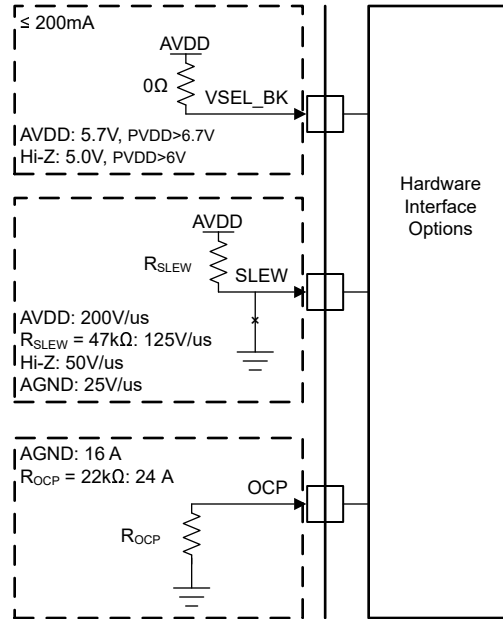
≤ 200mA

AVDD

0Ω

VSEL_BK

AVDD: 5.7V, PVDD>6.7V
Hi-Z: 5.0V, PVDD>6V

Hardware Interface Options

AVDD

$R_{SLEW}$

SLEW

AVDD: 200V/us
$R_{SLEW}$ = 47kΩ: 125V/us
Hi-Z: 50V/us
AGND: 25V/us

AGND: 16 A
$R_{OCP}$ = 22kΩ: 24 A

OCP

$R_{OCP}$